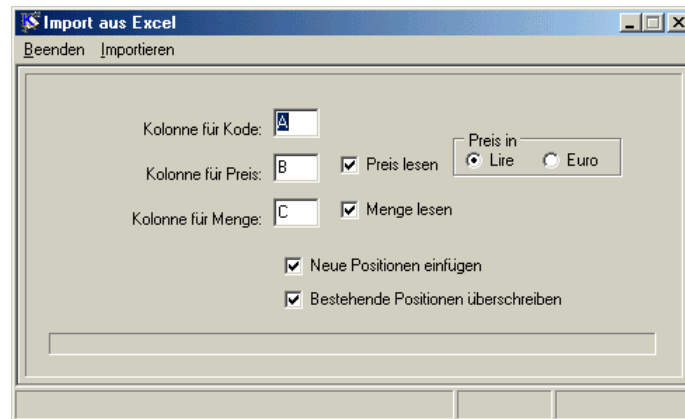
Import aus Excel

Beenden Importieren

Kolonne für Kode: A

Kolonne für Preis: B

Preis lesen

Preis in

Lire

Euro

Kolonne für Menge: C

Menge lesen

Neue Positionen einfügen

Bestehende Positionen überschreiben